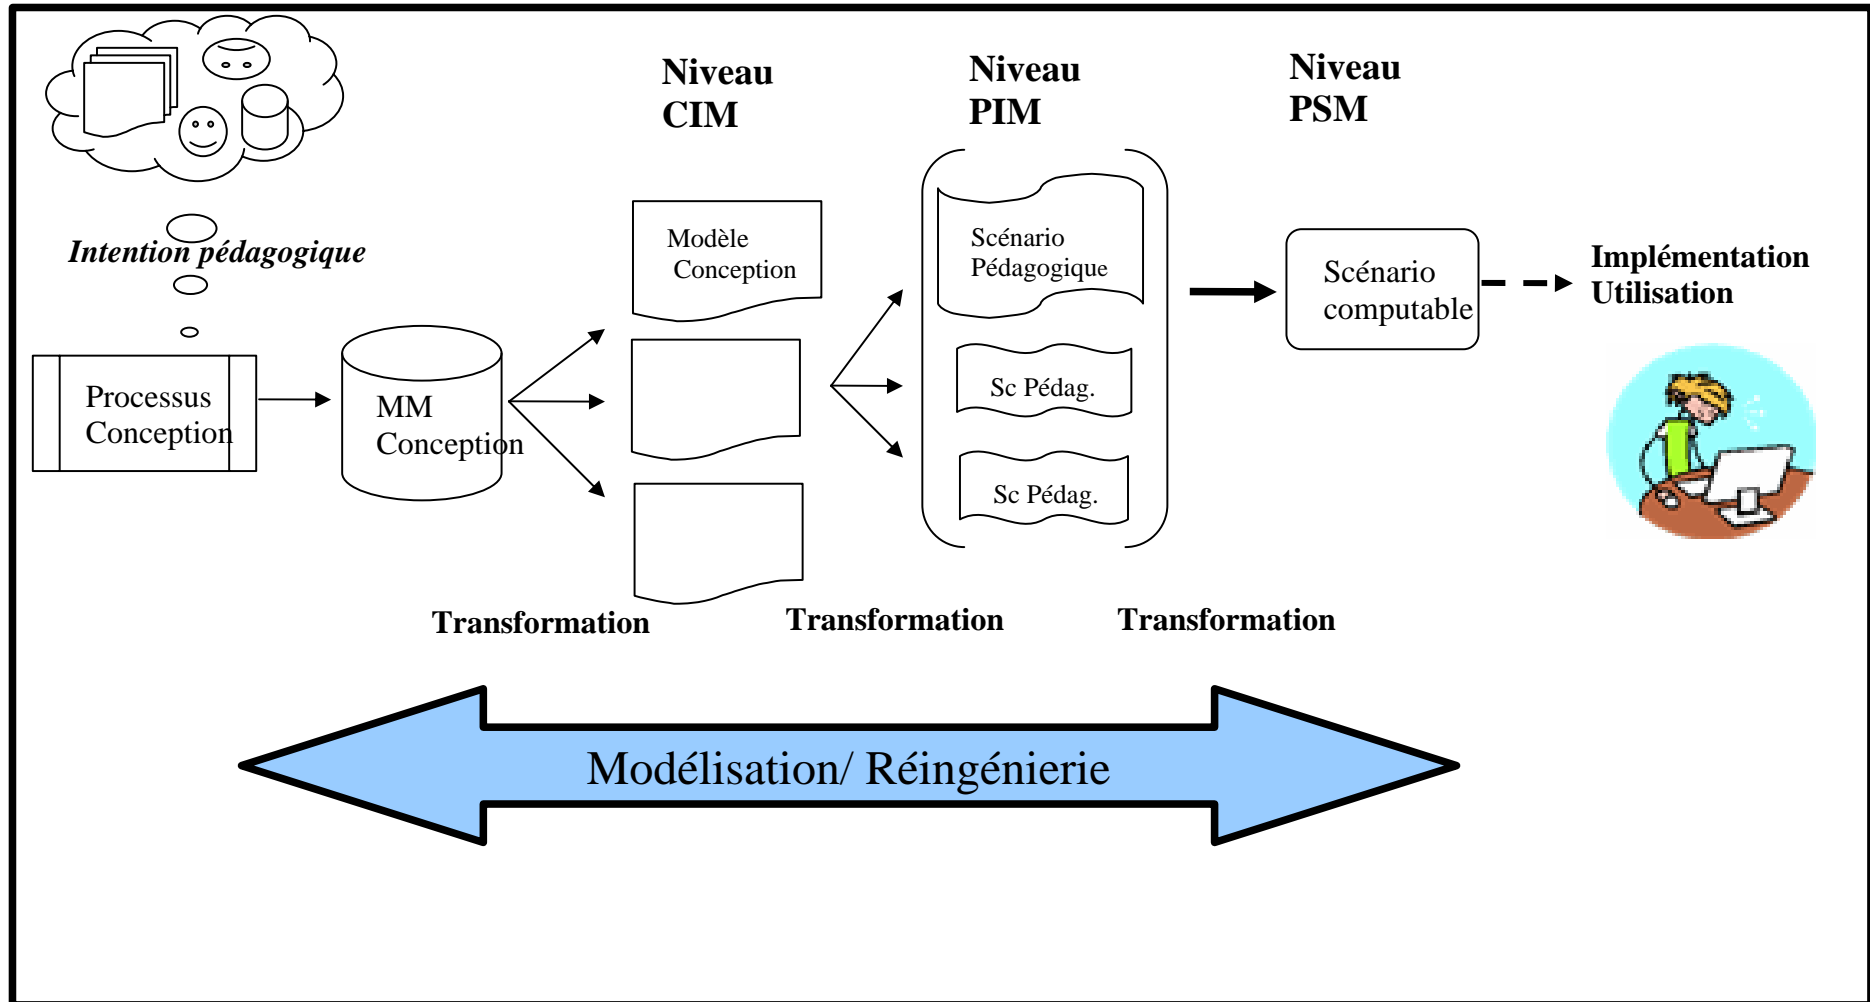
Niveau CIM

Niveau PIM

Niveau PSM

Intention pédagogique

Processus Conception

MM Conception

Modèle Conception

Scénario Pédagogique

Sc Pédag.

Sc Pédag.

Scénario computable

Implémentation Utilisation

Transformation

Transformation

Transformation

Modélisation/ Réingénierie